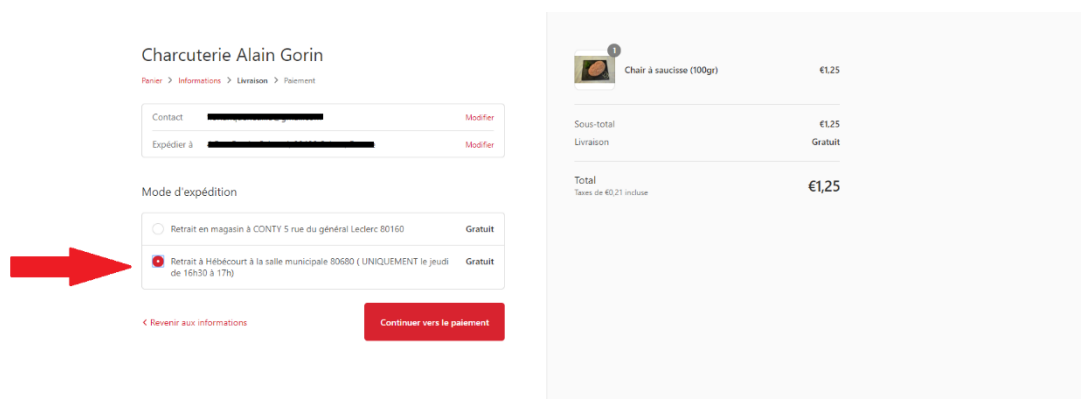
Charcuterie Alain Gorin

Panier > Informations > Livraison > Paiement

Contact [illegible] Modifier

Expédier à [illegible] Modifier

Mode d'expédition

Retrait en magasin à CONTY 5 rue du général Leclerc 80160 Gratuit

Retrait à Hébécourt à la salle municipale 80680 ( UNIQUEMENT le jeudi de 16h30 à 17h) Gratuit

< Revenir aux informations

Continuer vers le paiement

1

Chair à saucisse (100gr) €1,25

Sous-total €1,25

Livraison Gratuit

Total
Taxes de €0,21 incluse
€1,25